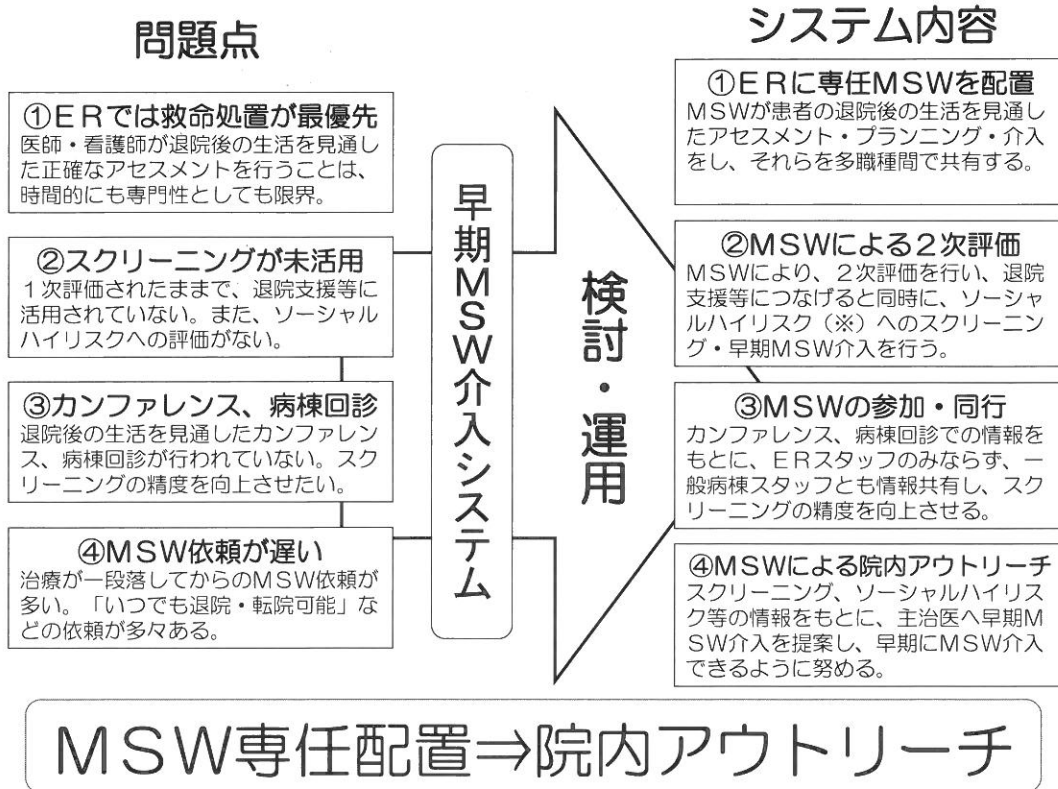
問題点

①ERでは救命処置が最優先
医師・看護師が退院後の生活を見通した正確なアセスメントを行うことは、時間的にも専門性としても限界。

②スクリーニングが未活用
1次評価されたままで、退院支援等に活用されていない。また、ソーシャルハイリスクへの評価がない。

③カンファレンス、病棟回診
退院後の生活を見通したカンファレンス、病棟回診が行われていない。スクリーニングの精度を向上させたい。

④MSW依頼が遅い
治療が一段落してからのMSW依頼が多い。「いつでも退院・転院可能」などの依頼が多々ある。

早期MSW介入システム

検討・運用

システム内容

①ERに専任MSWを配置
MSWが患者の退院後の生活を見通したアセスメント・プランニング・介入をし、それらを多職種間で共有する。

②MSWによる2次評価
MSWにより、2次評価を行い、退院支援等につなげると同時に、ソーシャルハイリスク（※）へのスクリーニング・早期MSW介入を行う。

③MSWの参加・同行
カンファレンス、病棟回診での情報をもとに、ERスタッフのみならず、一般病棟スタッフとも情報共有し、スクリーニングの精度を向上させる。

④MSWによる院内アウトリーチ
スクリーニング、ソーシャルハイリスク等の情報をもとに、主治医へ早期MSW介入を提案し、早期にMSW介入できるように努める。

MSW専任配置⇒院内アウトリーチ